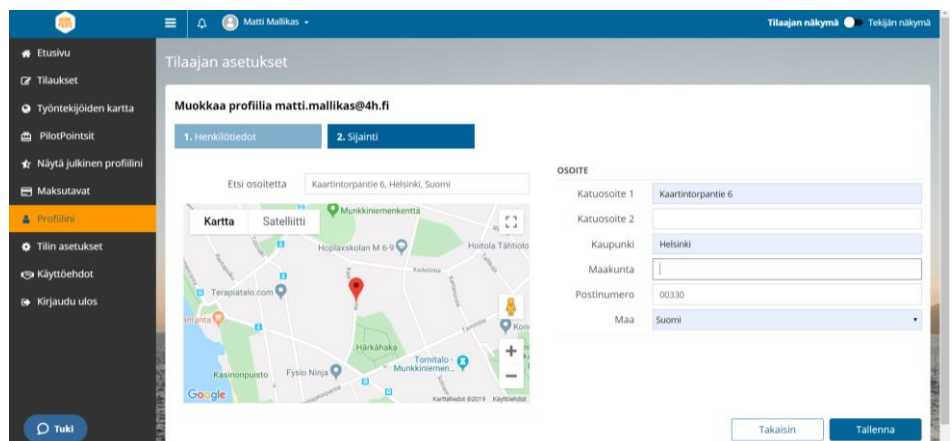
Matti Mallikas

Tilaajan näkymä Tekijän näkymä

Etusivu
Tilaukset
Työntekijöiden kartta
PilotPointsit
Näytä julkinen profiilini
Maksutavat
Profiilini
Tilin asetukset
Käyttöehdot
Kirjaudu ulos

Tuki

Tilaajan asetukset

Muokkaa profiilia matti.mallikas@4h.fi

1. Henkilötiedot
2. Sijainti

Etsi osoitetta Kaartintorpantie 6, Helsinki, Suomi

Kartta Satelliitti

Munkkiniemenkenttä
Hoplaxskolan M 6-9
Hoitola Tähtiolo
Terapiatalo.com
Härkähaka
Tomitalo - Munkkiniemen...
Kasinonpuisto
Fysio Ninja
Google
Karttatiedot ©2019 Käyttöehdot

OSOITE
Katuosoite 1 Kaartintorpantie 6
Katuosoite 2
Kaupunki Helsinki
Maakunta
Postinumero 00330
Maa Suomi

Takaisin
Tallenna